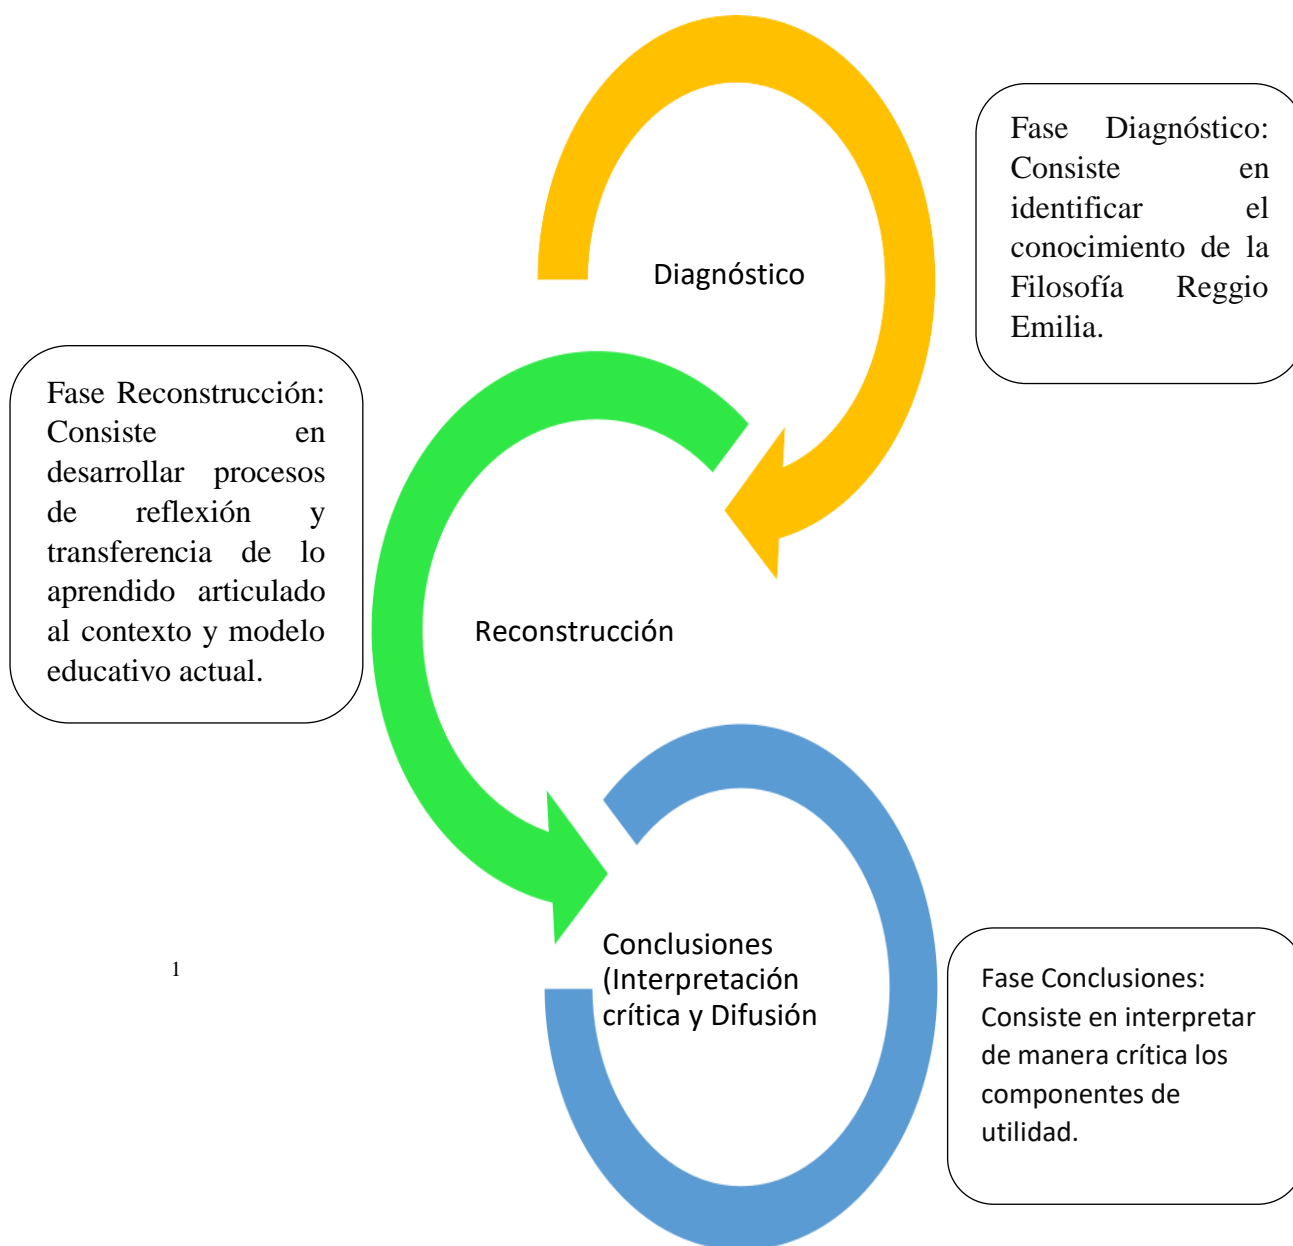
Diagnóstico

Fase Diagnóstico: Consiste en identificar el conocimiento de la Filosofía Reggio Emilia.

Fase Reconstrucción: Consiste en desarrollar procesos de reflexión y transferencia de lo aprendido articulado al contexto y modelo educativo actual.

Reconstrucción

Conclusiones (Interpretación crítica y Difusión

1

Fase Conclusiones: Consiste en interpretar de manera crítica los componentes de utilidad.